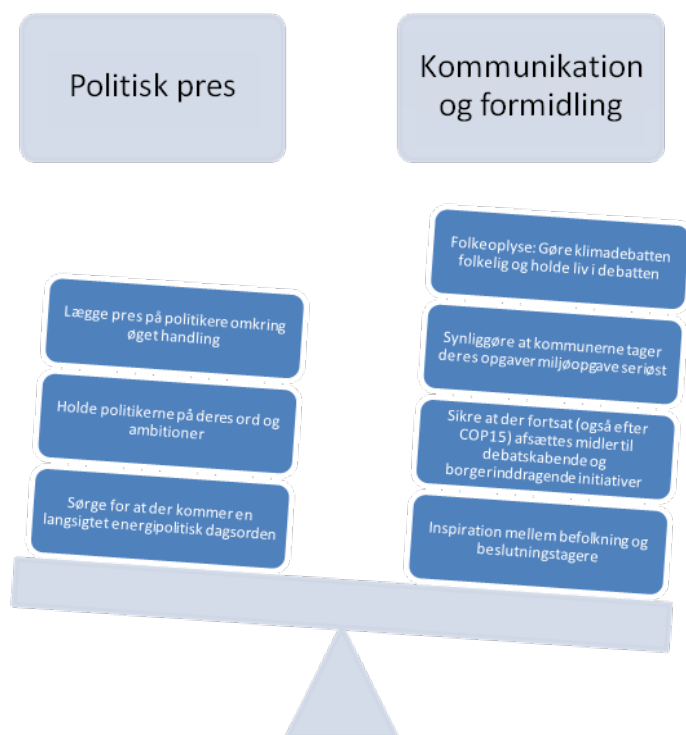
Politisk pres

Kommunikation og formidling

Lægge pres på politikere omkring øget handling

Holde politikerne på deres ord og ambitioner

Sørge for at der kommer en langsigtet energipolitisk dagsorden

Folkeoplyse: Gøre klimadebatten folkelig og holde liv i debatten

Synliggøre at kommunerne tager deres opgaver miljøopgave seriøst

Sikre at der fortsat (også efter COP15) afsættes midler til debatskabende og borgerinddragende initiativer

Inspiration mellem befolkning og beslutningstagere